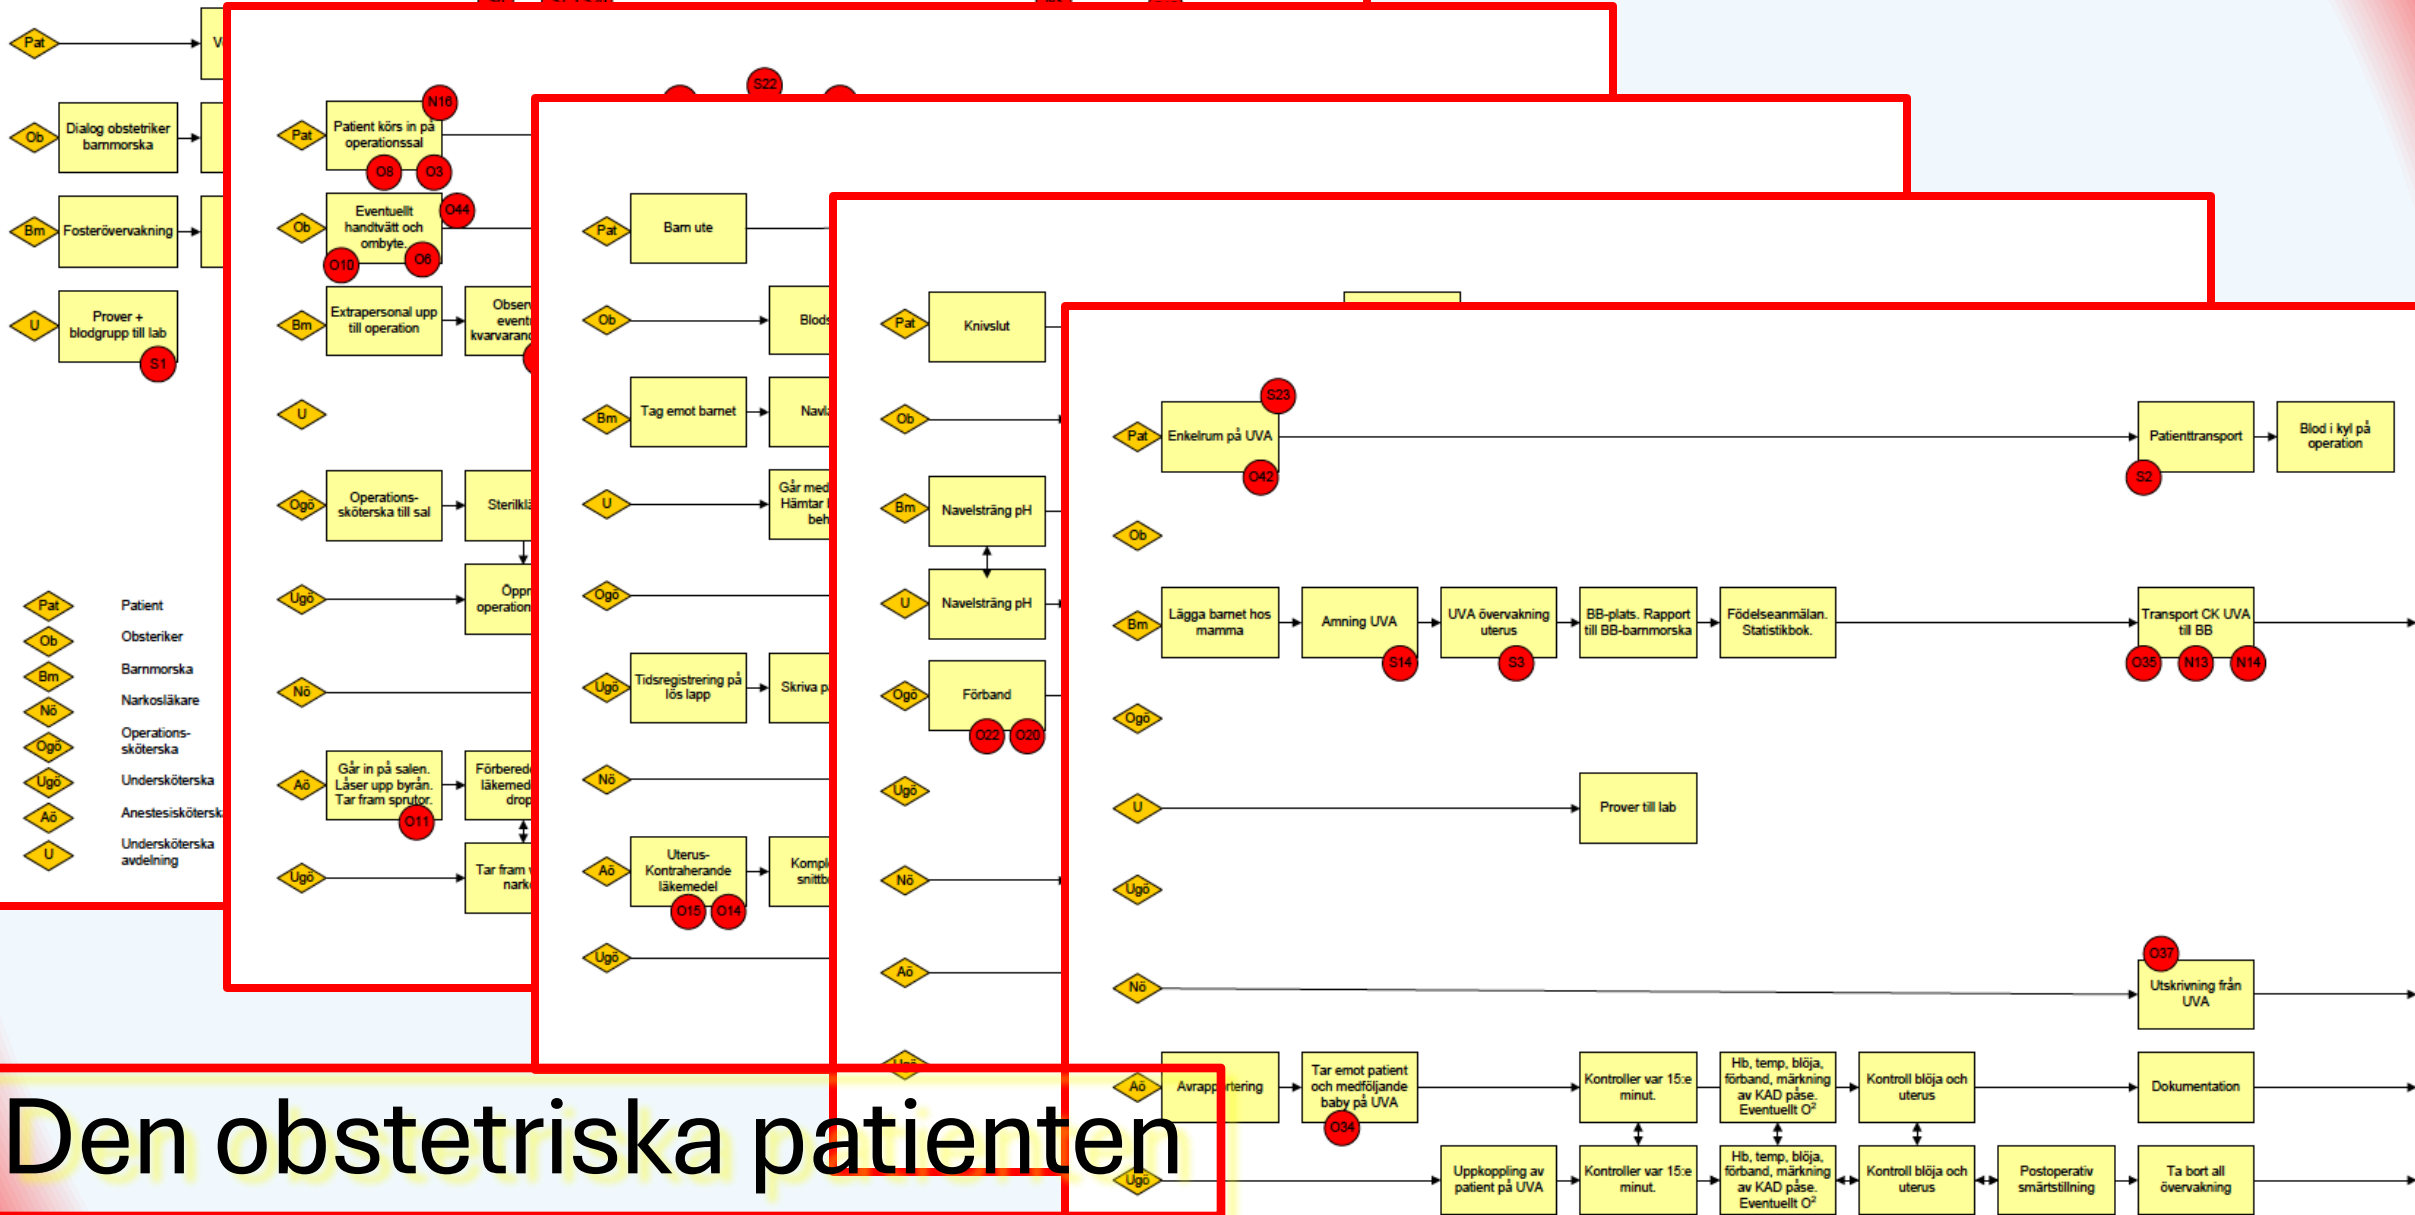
Pat
V
Ob
Dialog obstetriker barnmorska
Bm
Fosterövervakning
U
Prover + blodgrupp till lab
S1

Pat
Patient körs in på operationssal
N16
O8
O3
Ob
Eventuellt handtvätt och ombyte.
O44
O10
O6
Bm
Extrapersonal upp till operation
Obser event kvarvarand
U
Ogö
Operations-sköterska till sal
Sterilklä
Ugö
Öppn operation
Nö
Aö
Går in på salen. Låser upp byrån. Tar fram sprutor.
O11
Förbered läkemed drop
Ugö
Tar fram nark

S22
Pat
Barn ute
Ob
Blods
Bm
Tag emot barnet
Navl
U
Går med Hämtar beh
Ogö
Ugö
Tidsregistrering på lös lapp
Skriva p
Nö
Aö
Uterus-Kontraherande läkemedel
O15
O14
Kompl snittb
Ugö

Pat
Knivslut
Ob
Bm
Navelsträng pH
U
Navelsträng pH
Ogö
Förband
O22
O20
Ugö
Nö
Aö
Usö

Pat
Enkelrum på UVA
S23
O42
Patienttransport
S2
Blod i kyl på operation
Ob
Bm
Lägga barnet hos mamma
Amning UVA
S14
UVA övervakning uterus
S3
BB-plats. Rapport till BB-barnmorska
Födelseanmälan. Statistikbok.
Transport CK UVA till BB
O35
N13
N14
Ogö
U
Prover till lab
Ugö
Nö
O37
Utskrivning från UVA
Aö
Avrapportering
Tar emot patient och medföljande baby på UVA
O34
Kontroller var 15:e minut.
Hb, temp, blöja, förband, märkning av KAD påse. Eventuellt $O^2$
Kontroll blöja och uterus
Dokumentation
Ugö
Uppkoppling av patient på UVA
Kontroller var 15:e minut.
Hb, temp, blöja, förband, märkning av KAD påse. Eventuellt $O^2$
Kontroll blöja och uterus
Postoperativ smärtstillning
Ta bort all övervakning

Pat Patient
Ob Obsteriker
Bm Barnmorska
Nö Narkosläkare
Ogö Operations-sköterska
Ugö Undersköterska
Aö Anestesisköterska
U Undersköterska avdelning

Den obstetriska patienten